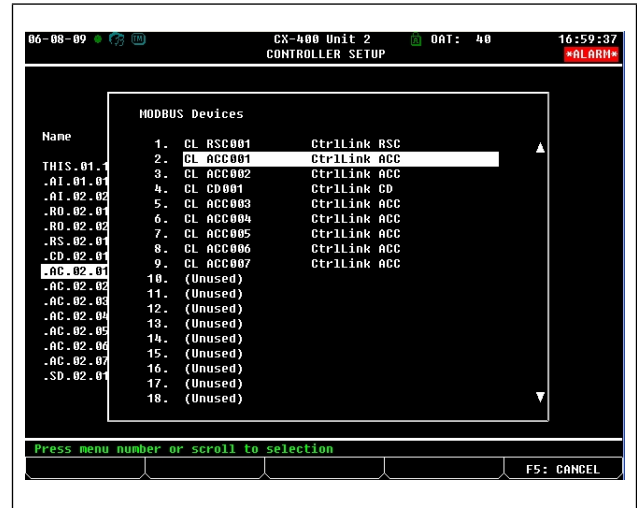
06-08-09 CX-400 Unit 2 OAT: 40 16:59:37
CONTROLLER SETUP *ALARM*

Name
THIS.01.1
.AI.01.01
.AI.02.02
.RO.02.01
.RO.02.02
.RS.02.01
.CD.02.01
.AC.02.01
.AC.02.02
.AC.02.03
.AC.02.04
.AC.02.05
.AC.02.06
.AC.02.07
.SD.02.01

MODBUS Devices

| | | |
|---|---|---|
| 1. | CL RSC001 | CtrlLink RSC |
| 2. | CL ACC001 | CtrlLink ACC |
| 3. | CL ACC002 | CtrlLink ACC |
| 4. | CL CD001 | CtrlLink CD |
| 5. | CL ACC003 | CtrlLink ACC |
| 6. | CL ACC004 | CtrlLink ACC |
| 7. | CL ACC005 | CtrlLink ACC |
| 8. | CL ACC006 | CtrlLink ACC |
| 9. | CL ACC007 | CtrlLink ACC |
| 10. | (Unused) | |
| 11. | (Unused) | |
| 12. | (Unused) | |
| 13. | (Unused) | |
| 14. | (Unused) | |
| 15. | (Unused) | |
| 16. | (Unused) | |
| 17. | (Unused) | |
| 18. | (Unused) | |

Press menu number or scroll to selection

F5: CANCEL